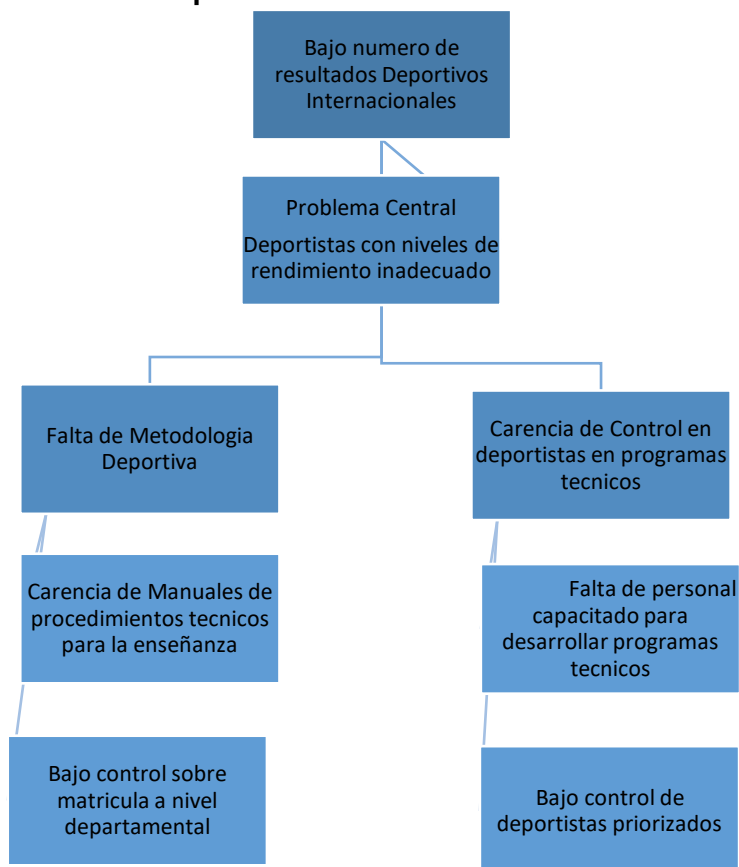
Bajo numero de resultados Deportivos Internacionales

Problema Central

Deportistas con niveles de rendimiento inadecuado

Falta de Metodologia Deportiva

Carencia de Control en deportistas en programas tecnicos

Carencia de Manuales de procedimientos tecnicos para la enseñanza

Falta de personal capacitado para desarrollar programas tecnicos

Bajo control sobre matricula a nivel departamental

Bajo control de deportistas priorizados